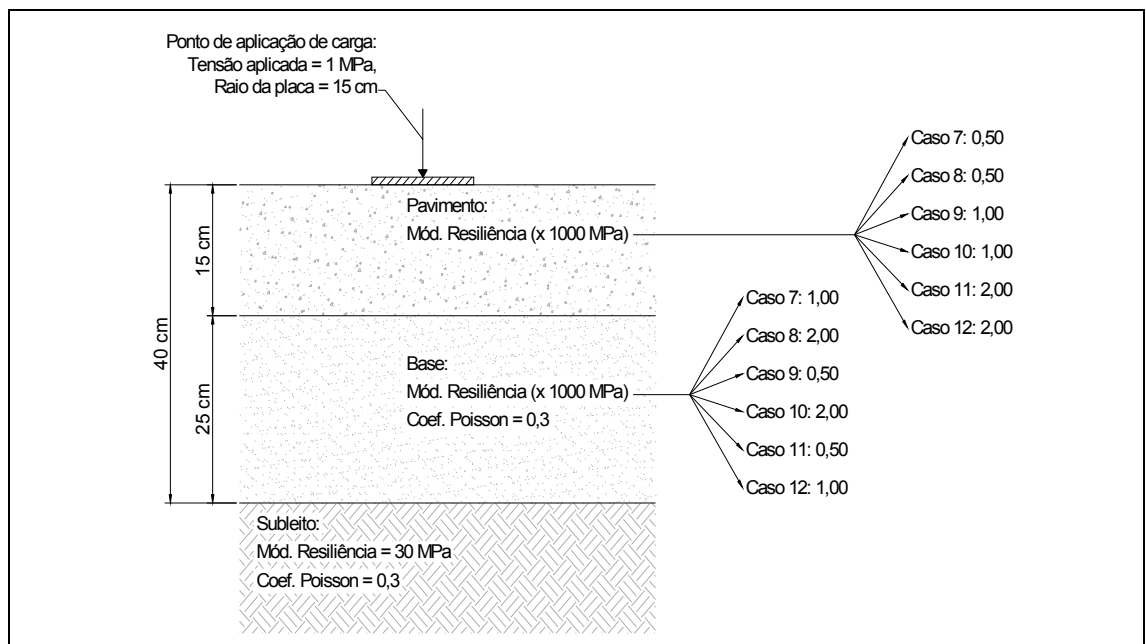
Ponto de aplicação de carga:
Tensão aplicada = 1 MPa,
Raio da placa = 15 cm

Caso 7: 0,50
Caso 8: 0,50
Caso 9: 1,00
Caso 10: 1,00
Caso 11: 2,00
Caso 12: 2,00

Pavimento:
Mód. Resiliência (x 1000 MPa)

15 cm

40 cm

Caso 7: 1,00
Caso 8: 2,00
Caso 9: 0,50
Caso 10: 2,00
Caso 11: 0,50
Caso 12: 1,00

Base:
Mód. Resiliência (x 1000 MPa)
Coef. Poisson = 0,3

25 cm

Subleito:
Mód. Resiliência = 30 MPa
Coef. Poisson = 0,3